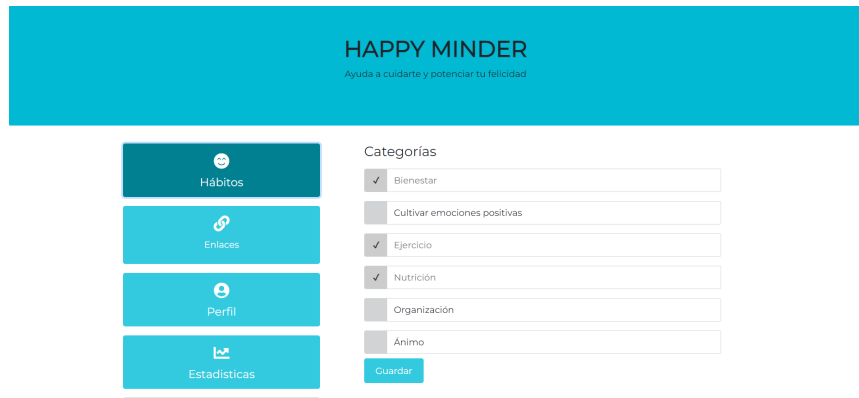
HAPPY MINDER
Ayuda a cuidarte y potenciar tu felicidad

Hábitos

Enlaces

Perfil

Estadisticas

Categorías

✓ Bienestar

Cultivar emociones positivas

✓ Ejercicio

✓ Nutrición

Organización

Ánimo

Guardar